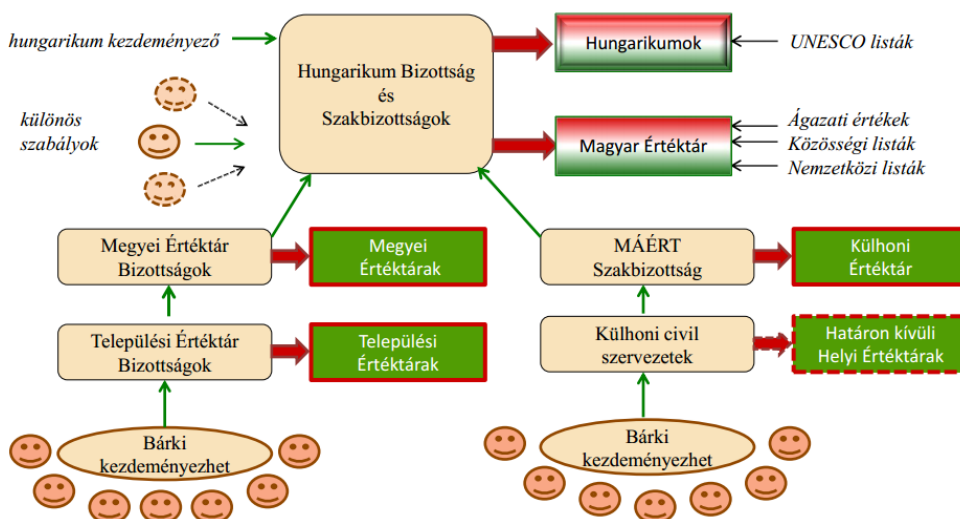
hungarikum kezdeményező

különös szabályok

Hungarikum Bizottság és Szakbizottságok

Hungarikumok

UNESCO listák

Magyar Értéktár

Ágazati értékek
Közösségi listák
Nemzetközi listák

Megyei Értéktár Bizottságok

Megyei Értéktárak

MÁÉRT Szakbizottság

Külhoni Értéktár

Települési Értéktár Bizottságok

Települési Értéktárak

Külhoni civil szervezetek

Határon kívüli Helyi Értéktárak

Bárki kezdeményezhet

Bárki kezdeményezhet